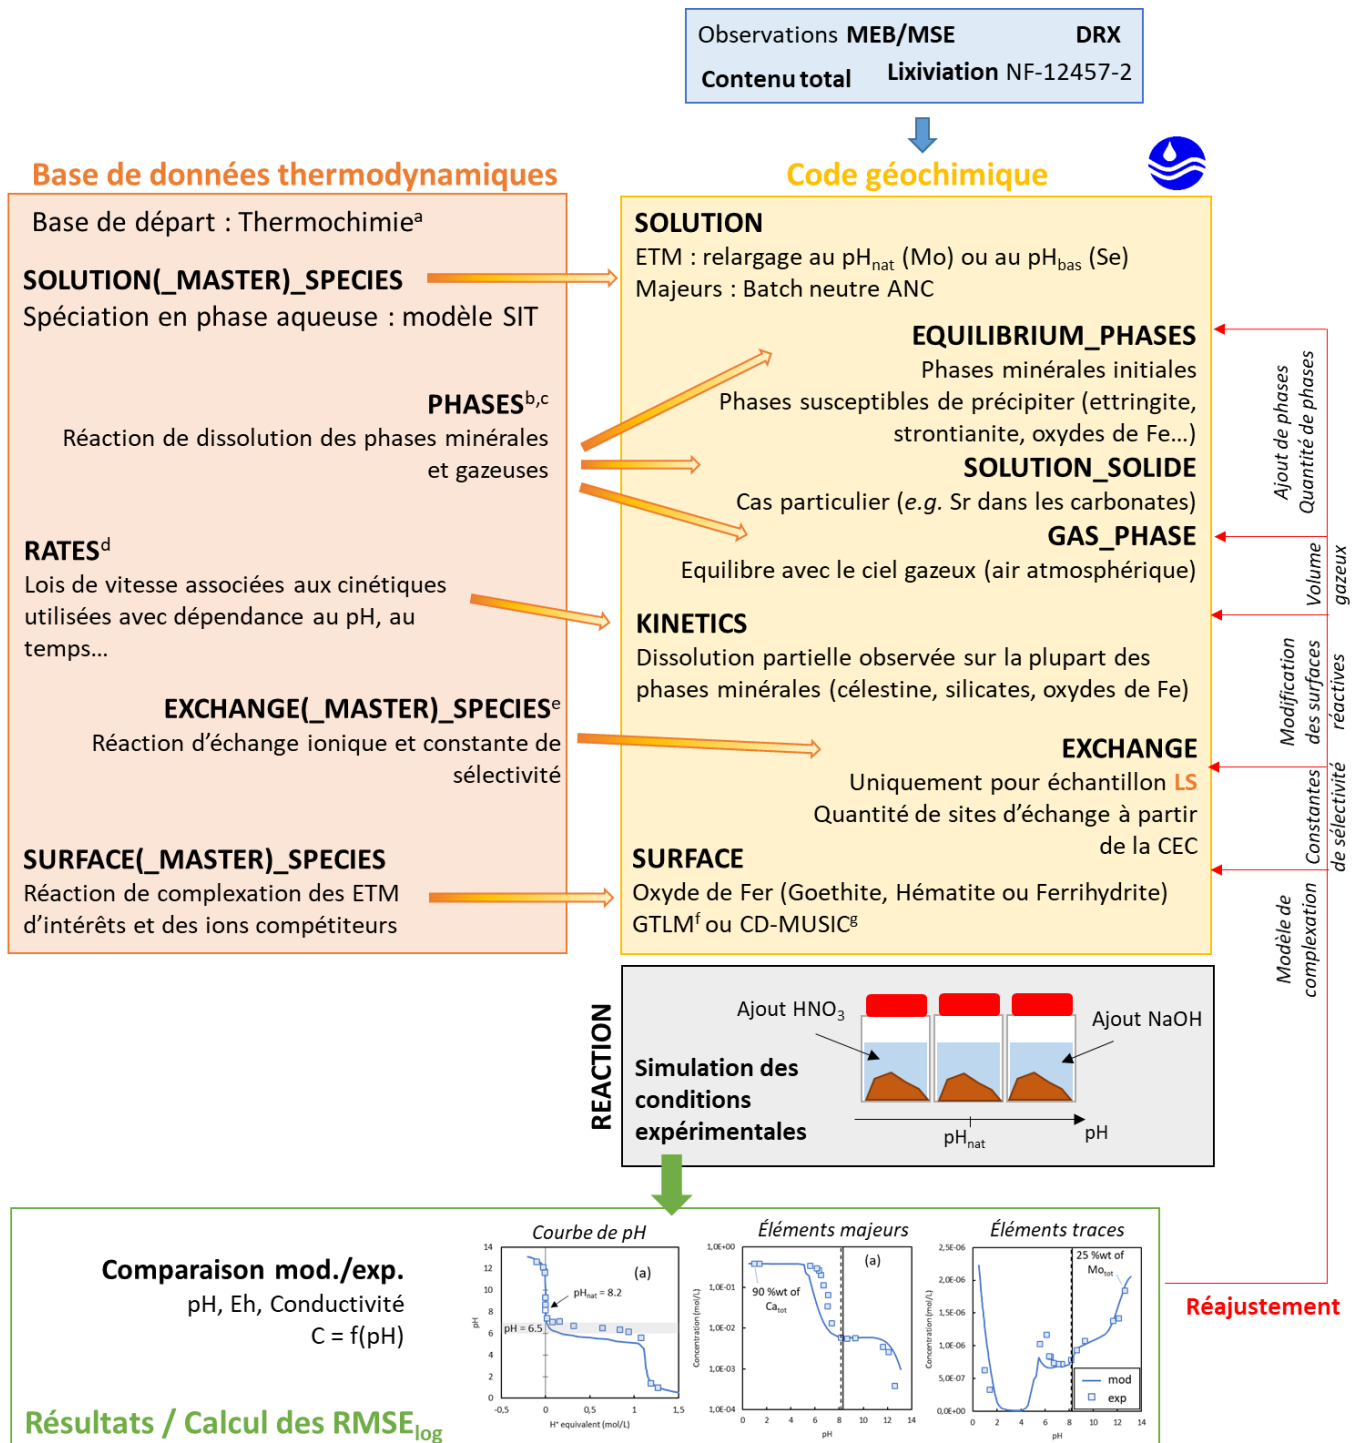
Observations MEB/MSE DRX
Contenu total Lixiviation NF-12457-2

Base de données thermodynamiques

Base de départ : Thermochimie$^a$

SOLUTION(_MASTER)_SPECIES
Spéciation en phase aqueuse : modèle SIT

PHASES$^{b,c}$
Réaction de dissolution des phases minérales et gazeuses

RATES$^d$
Lois de vitesse associées aux cinétiques utilisées avec dépendance au pH, au temps...

EXCHANGE(_MASTER)_SPECIES$^e$
Réaction d'échange ionique et constante de sélectivité

SURFACE(_MASTER)_SPECIES
Réaction de complexation des ETM d'intérêts et des ions compétiteurs

Code géochimique

SOLUTION
ETM : relargage au pH$_{nat}$ (Mo) ou au pH$_{bas}$ (Se)
Majeurs : Batch neutre ANC

EQUILIBRIUM_PHASES
Phases minérales initiales
Phases susceptibles de précipiter (ettringite, strontianite, oxydes de Fe...)

SOLUTION_SOLIDE
Cas particulier (e.g. Sr dans les carbonates)

GAS_PHASE
Equilibre avec le ciel gazeux (air atmosphérique)

KINETICS
Dissolution partielle observée sur la plupart des phases minérales (célestine, silicates, oxydes de Fe)

EXCHANGE
Uniquement pour échantillon LS
Quantité de sites d'échange à partir de la CEC

SURFACE
Oxyde de Fer (Goethite, Hématite ou Ferrihydrite)
GTLM$^f$ ou CD-MUSIC$^g$

Ajout de phases
Quantité de phases
Volume gazeux
Modification des surfaces réactives
Constantes de sélectivité
Modèle de complexation

REACTION
Ajout HNO$_3$
Ajout NaOH
Simulation des conditions expérimentales
pH$_{nat}$
pH

Comparaison mod./exp.
pH, Eh, Conductivité
C = f(pH)

Résultats / Calcul des RMSE$_{log}$

Réajustement

Courbe de pH
(a)
pH$_{nat}$ = 8.2
pH = 6.5
14 12 10 8 6 4 2 0
pH
-0,5 0 0,5 1 1,5
H$^+$ equivalent (mol/L)

Éléments majeurs
(a)
90 %wt of Ca$_{tot}$
1,0E+00 1,0E-01 1,0E-02 1,0E-03 1,0E-04
Concentration (mol/L)
0 2 4 6 8 10 12 14
pH

Éléments traces
25 %wt of Mo$_{tot}$
2,5E-06 2,0E-06 1,5E-06 1,0E-06 5,0E-07 0,0E+00
Concentration (mol/L)
0 2 4 6 8 10 12 14
pH
mod
exp